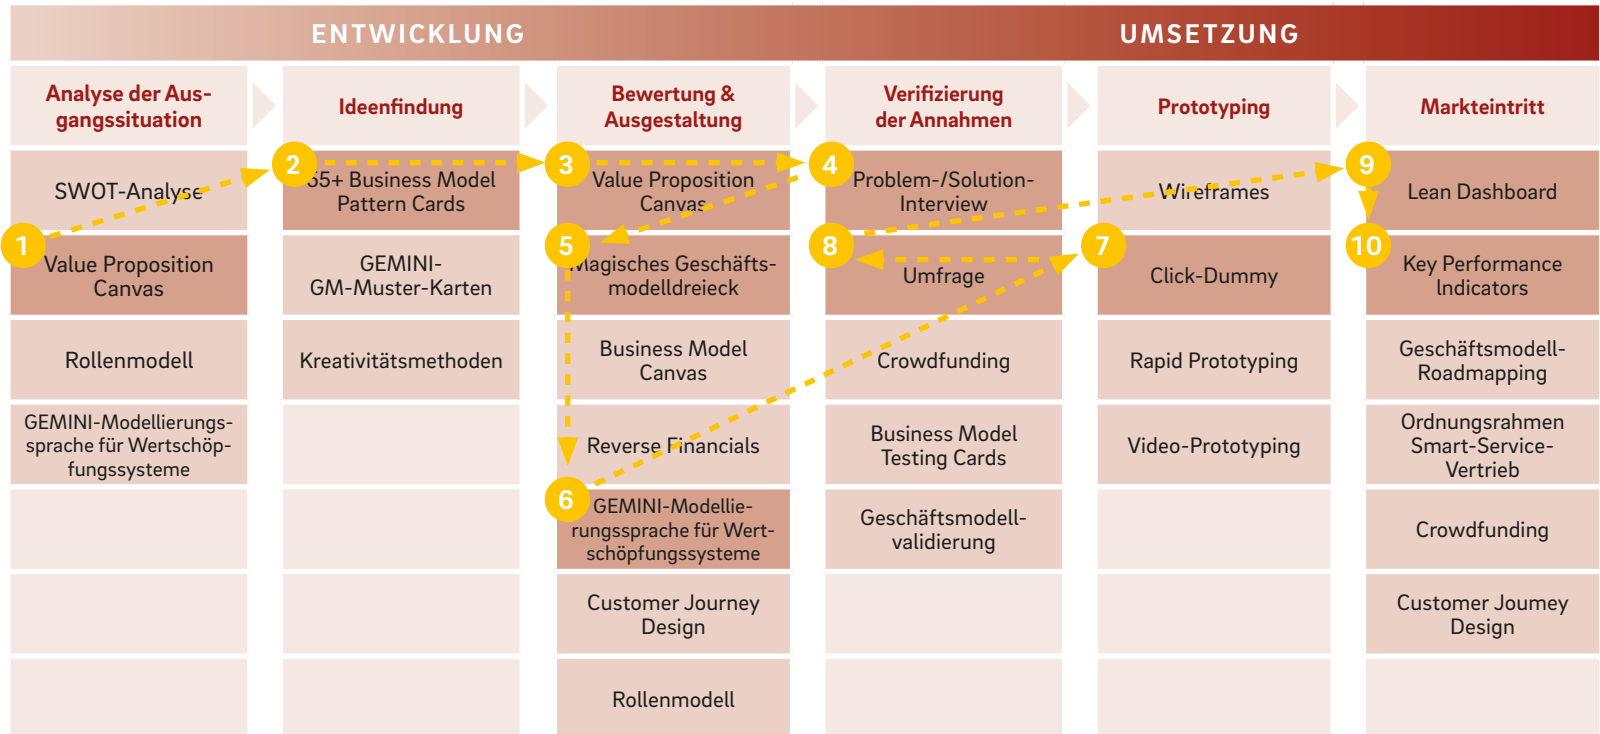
ENTWICKLUNG

UMSETZUNG

| Analyse der Ausgangssituation | Ideenfindung | Bewertung & Ausgestaltung | Verifizierung der Annahmen | Prototyping | Markteintritt |
|---|---|---|---|---|---|
| SWOT-Analyse | 55+ Business Model Pattern Cards | Value Proposition Canvas | Problem-/Solution-Interview | Wireframes | Lean Dashboard |
| Value Proposition Canvas | GEMINI-GM-Muster-Karten | Magisches Geschäftsmodelldreieck | Umfrage | Click-Dummy | Key Performance Indicators |
| Rollenmodell | Kreativitätsmethoden | Business Model Canvas | Crowdfunding | Rapid Prototyping | Geschäftsmodell-Roadmapping |
| GEMINI-Modellierungssprache für Wertschöpfungssysteme | | Reverse Financials | Business Model Testing Cards | Video-Prototyping | Ordnungsrahmen Smart-Service-Vertrieb |
| | | GEMINI-Modellierungssprache für Wertschöpfungssysteme | Geschäftsmodellvalidierung | | Crowdfunding |
| | | Customer Journey Design | | | Customer Joumey Design |
| | | Rollenmodell | | | |

1 2 3 4 5 6 7 8 9 10